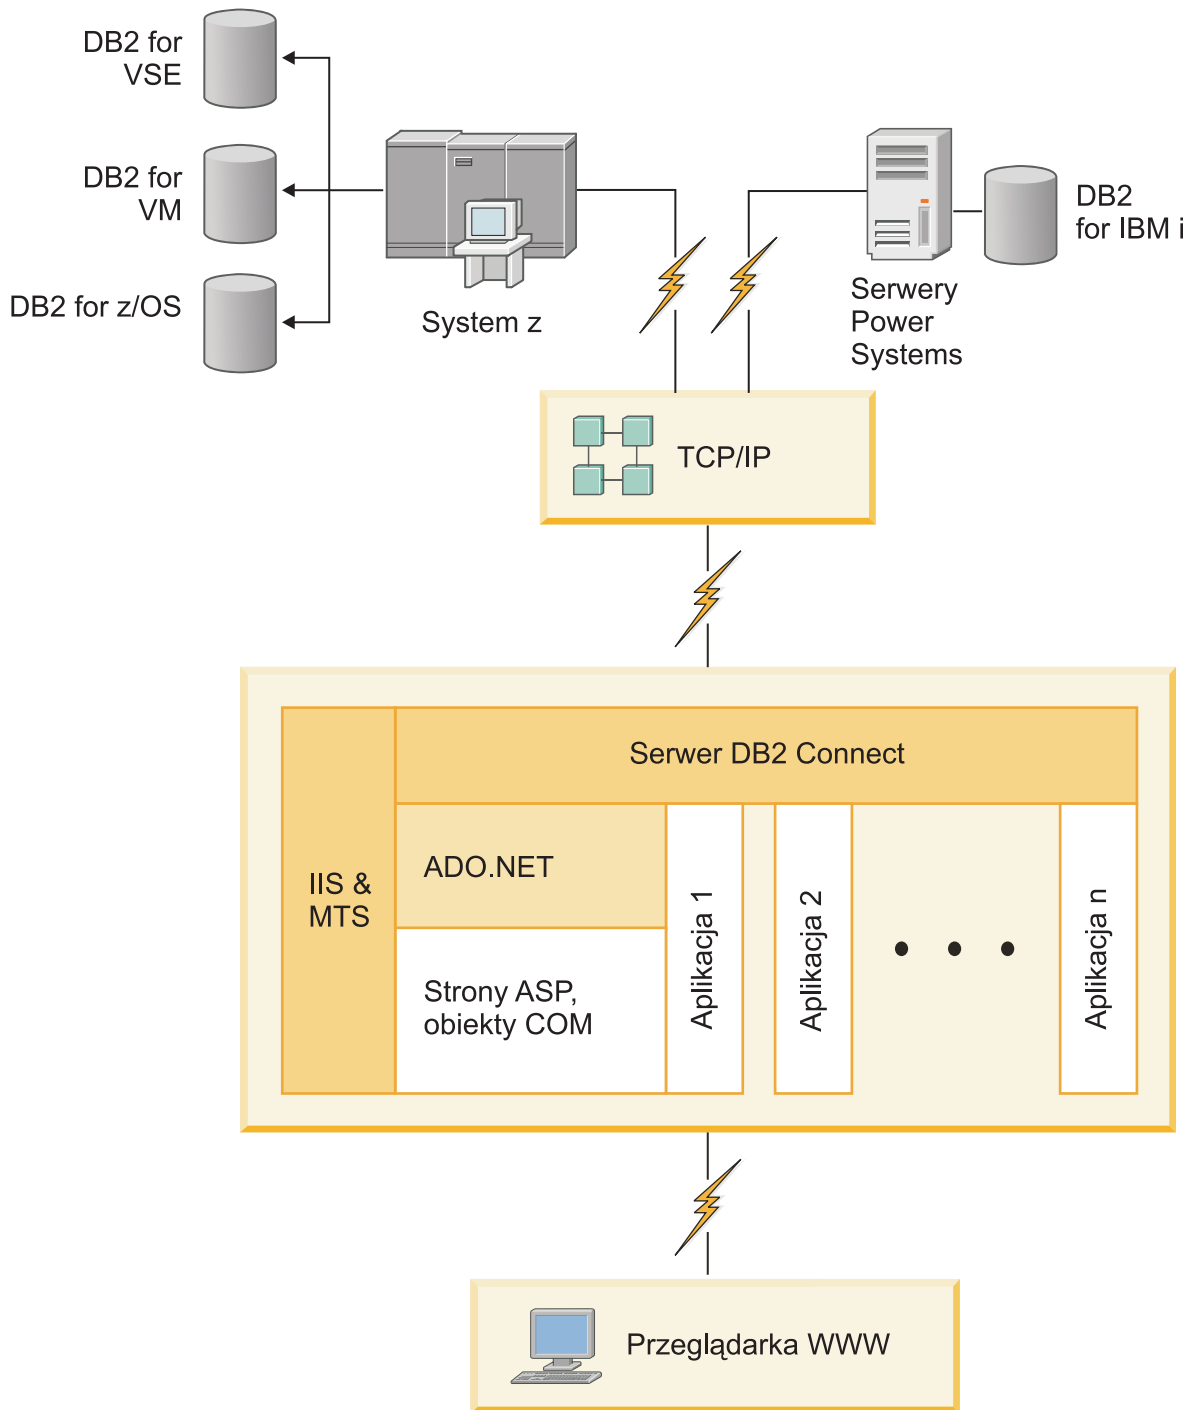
DB2 for VSE

DB2 for VM

DB2 for z/OS

System z

Serwery Power Systems

DB2 for IBM i

TCP/IP

Serwer DB2 Connect

IIS & MTS

ADO.NET

Strony ASP, obiekty COM

Aplikacja 1

Aplikacja 2

• • •

Aplikacja n

Przeglądarka WWW